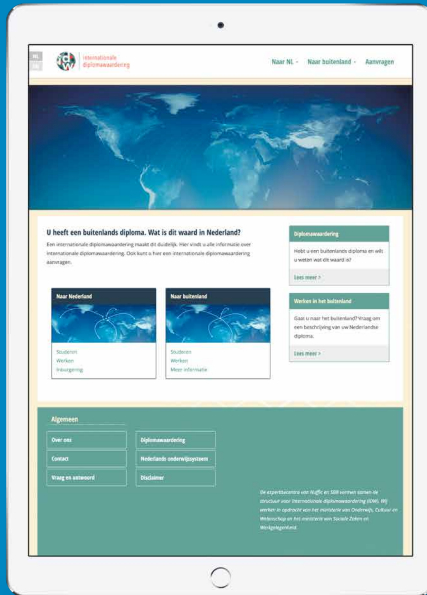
internationale diplomawaardering

Naar NL · Naar buitenland · Aanvragen

U heeft een buitenlands diploma. Wat is dit waard in Nederland?

Een internationale diplomawaardering maakt dit duidelijk. Hier vindt u alle informatie over internationale diplomawaardering. Ook kunt u hier een internationale diplomawaardering aanvragen.

Naar Nederland

Studeren
Werken
Inburgering

Naar buitenland

Studeren
Werken
Meer informatie

Diplomawaardering

Hebt u een buitenlands diploma en wilt u weten wat dit waard is?

Lees meer >

Werken in het buitenland

Gaat u naar het buitenland? Vraag om een beschrijving van uw Nederlandse diploma.

Lees meer >

Algemeen

Over ons
Contact
Vraag en antwoord

Diplomawaardering
Nederlands onderwijssysteem
Disclaimer

De expertisecentra van Nuffic en SBB vormen samen de structuur voor internationale diplomawaardering (IDW). Wij werken in opdracht van het ministerie van Onderwijs, Cultuur en Wetenschap en het ministerie van Sociale Zaken en Werkgelegenheid.